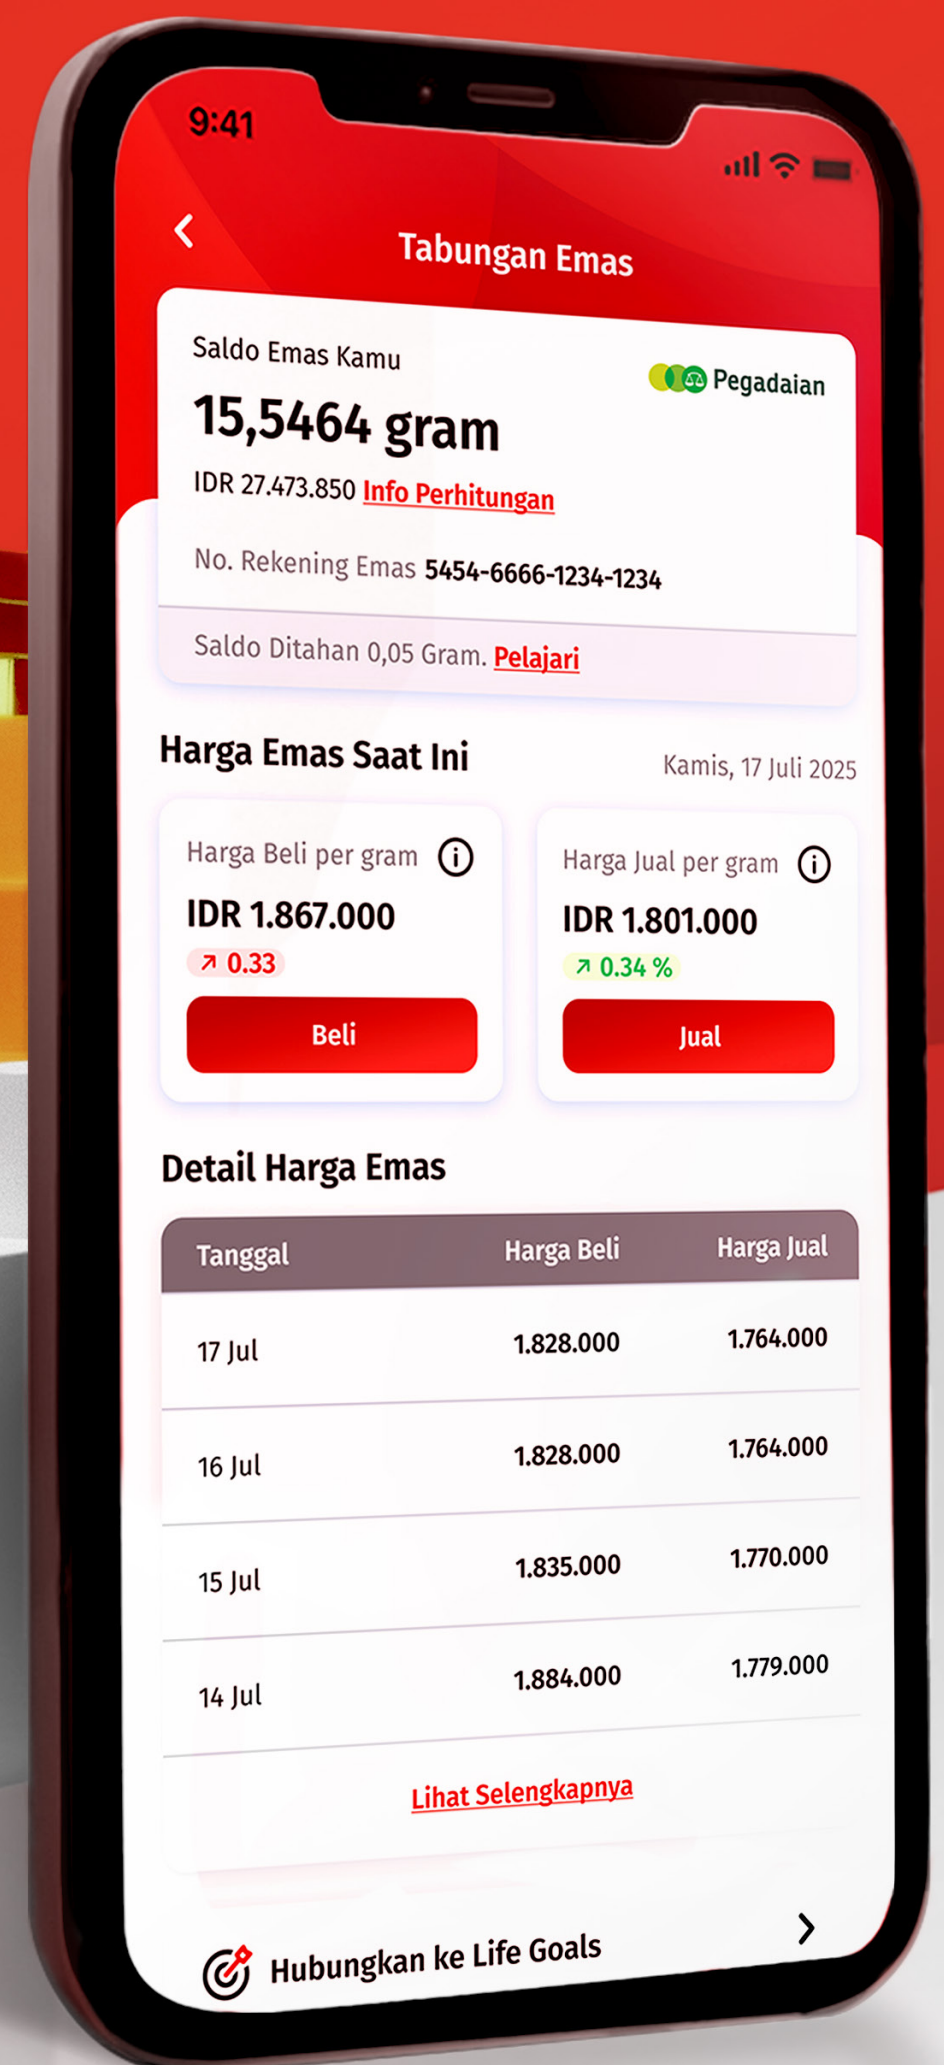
9:41

Tabungan Emas

Saldo Emas Kamu
Pegadaian
15,5464 gram
IDR 27.473.850 Info Perhitungan

No. Rekening Emas 5454-6666-1234-1234

Saldo Ditahan 0,05 Gram. Pelajari

Harga Emas Saat Ini
Kamis, 17 Juli 2025

Harga Beli per gram
IDR 1.867.000
0.33
Beli

Harga Jual per gram
IDR 1.801.000
0.34 %
Jual

Detail Harga Emas

| Tanggal | Harga Beli | Harga Jual |
|---|---|---|
| 17 Jul | 1.828.000 | 1.764.000 |
| 16 Jul | 1.828.000 | 1.764.000 |
| 15 Jul | 1.835.000 | 1.770.000 |
| 14 Jul | 1.884.000 | 1.779.000 |

Lihat Selengkapnya

Hubungkan ke Life Goals